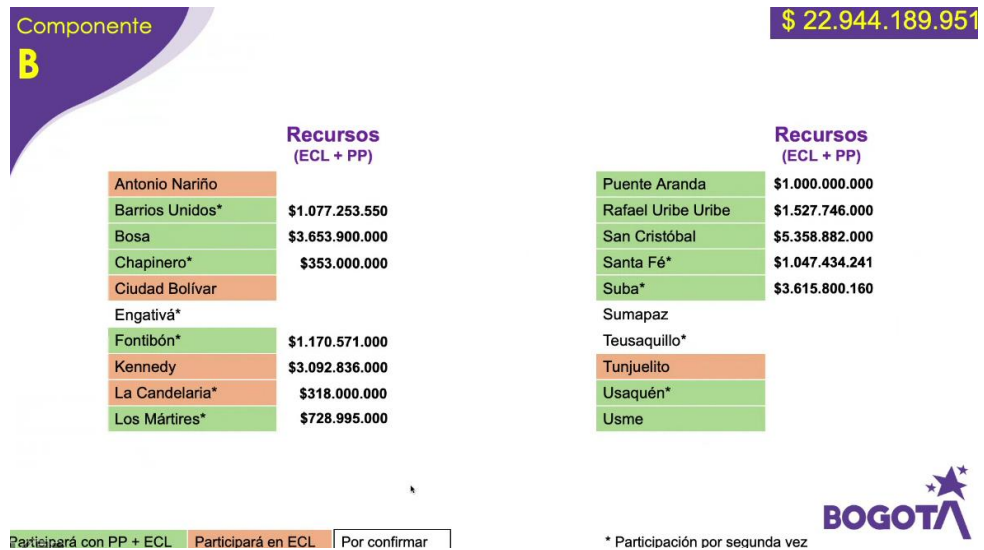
Componente
B

$ 22.944.189.951

| | Recursos (ECL + PP) |
|---|---|
| Antonio Nariño | |
| Barrios Unidos* | $1.077.253.550 |
| Bosa | $3.653.900.000 |
| Chapinero* | $353.000.000 |
| Ciudad Bolívar | |
| Engativá* | |
| Fontibón* | $1.170.571.000 |
| Kennedy | $3.092.836.000 |
| La Candelaria* | $318.000.000 |
| Los Mártires* | $728.995.000 |

| | Recursos (ECL + PP) |
|---|---|
| Puente Aranda | $1.000.000.000 |
| Rafael Uribe Uribe | $1.527.746.000 |
| San Cristóbal | $5.358.882.000 |
| Santa Fé* | $1.047.434.241 |
| Suba* | $3.615.800.160 |
| Sumapaz | |
| Teusaquillo* | |
| Tunjuelito | |
| Usaquén* | |
| Usme | |

Participará con PP + ECL | Participará en ECL | Por confirmar

* Participación por segunda vez

BOGOTÁ